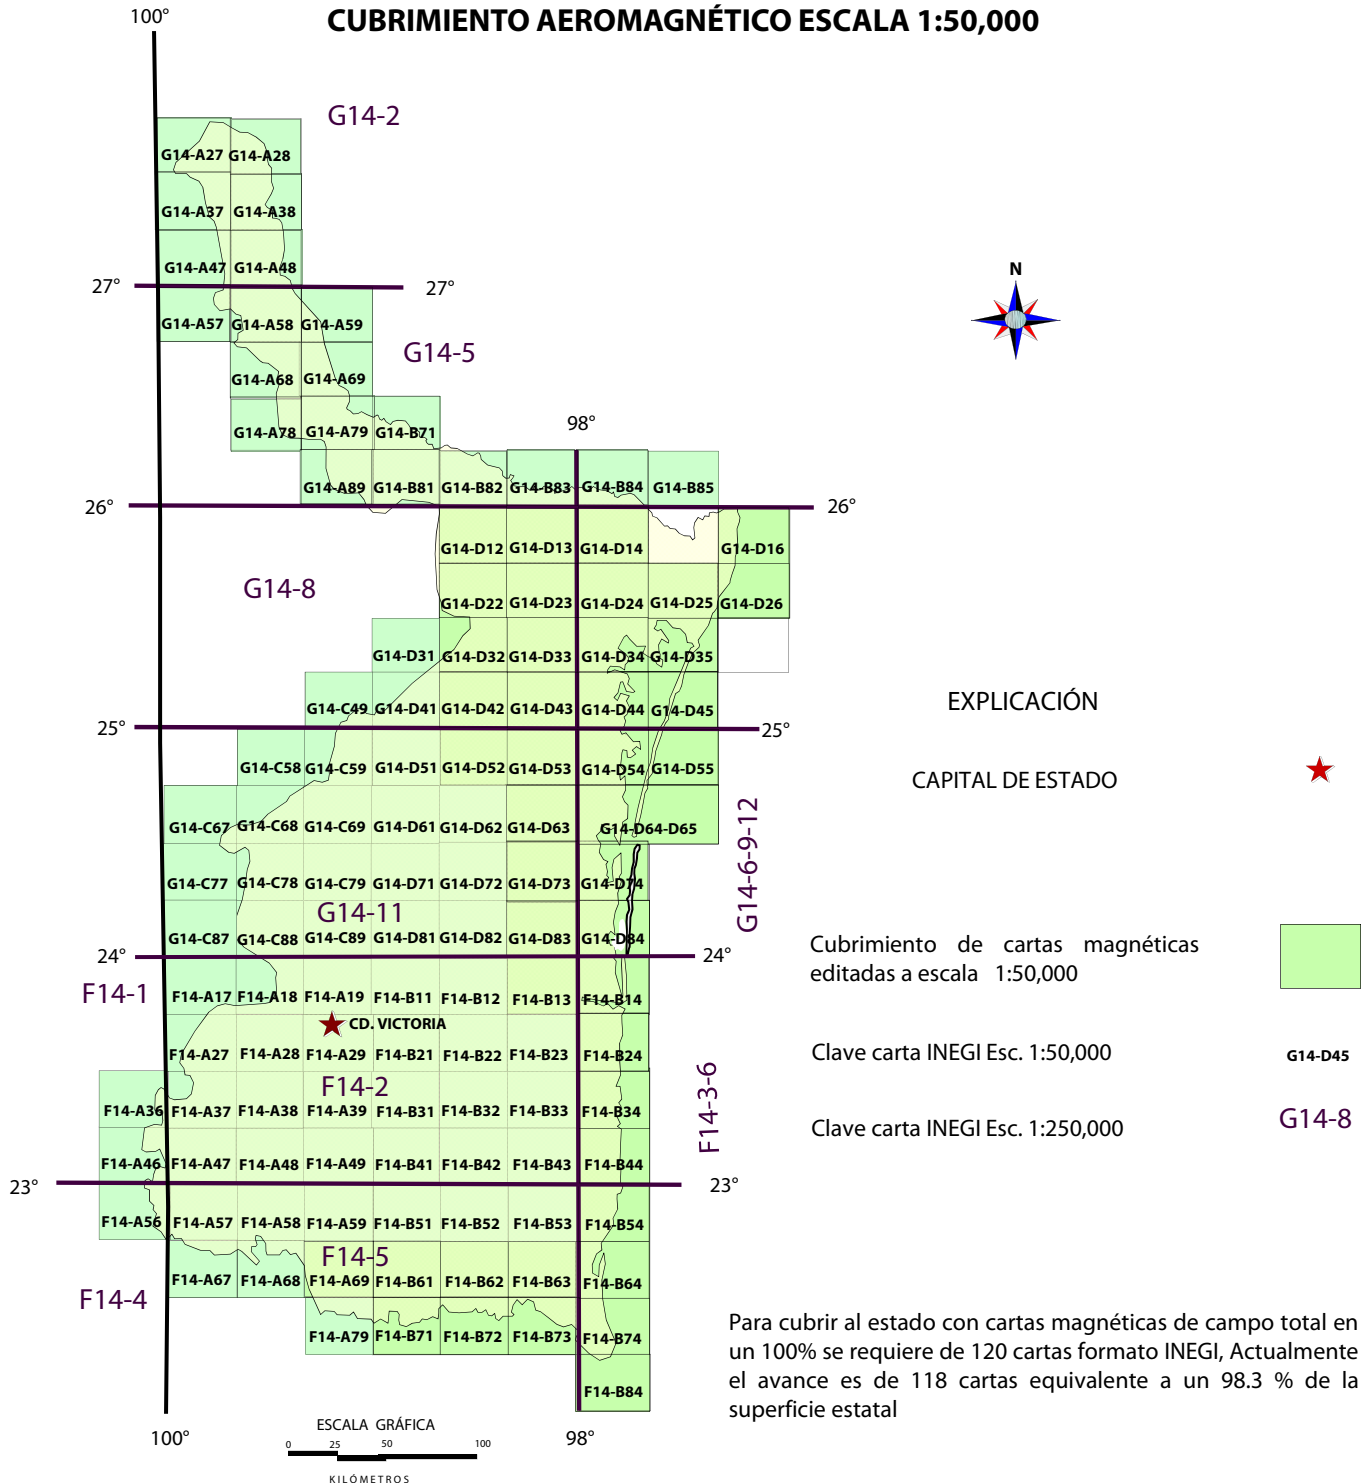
CUBRIMIENTO AEROMAGNÉTICO ESCALA 1:50,000

100°

G14-2

G14-A27 G14-A28
G14-A37 G14-A38
G14-A47 G14-A48

27° 27°

G14-A57 G14-A58 G14-A59

G14-5

G14-A68 G14-A69
G14-A78 G14-A79 G14-B71

98°

G14-A89 G14-B81 G14-B82 G14-B83 G14-B84 G14-B85

26° 26°

G14-D12 G14-D13 G14-D14 G14-D16

G14-8

G14-D22 G14-D23 G14-D24 G14-D25 G14-D26
G14-D31 G14-D32 G14-D33 G14-D34 G14-D35
G14-C49 G14-D41 G14-D42 G14-D43 G14-D44 G14-D45

25° 25°

G14-C58 G14-C59 G14-D51 G14-D52 G14-D53 G14-D54 G14-D55
G14-C67 G14-C68 G14-C69 G14-D61 G14-D62 G14-D63 G14-D64-D65
G14-C77 G14-C78 G14-C79 G14-D71 G14-D72 G14-D73 G14-D74

G14-11

G14-C87 G14-C88 G14-C89 G14-D81 G14-D82 G14-D83 G14-D84

G14-6-9-12

24° 24°

F14-1

F14-A17 F14-A18 F14-A19 F14-B11 F14-B12 F14-B13 F14-B14

CD. VICTORIA

F14-A27 F14-A28 F14-A29 F14-B21 F14-B22 F14-B23 F14-B24

F14-2

F14-A36 F14-A37 F14-A38 F14-A39 F14-B31 F14-B32 F14-B33 F14-B34

F14-3-6

F14-A46 F14-A47 F14-A48 F14-A49 F14-B41 F14-B42 F14-B43 F14-B44

23° 23°

F14-A56 F14-A57 F14-A58 F14-A59 F14-B51 F14-B52 F14-B53 F14-B54

F14-5

F14-A67 F14-A68 F14-A69 F14-B61 F14-B62 F14-B63 F14-B64

F14-4

F14-A79 F14-B71 F14-B72 F14-B73 F14-B74
F14-B84

100° 98°

ESCALA GRÁFICA
0 25 50 100
KILÓMETROS

N

EXPLICACIÓN

CAPITAL DE ESTADO

Cubrimiento de cartas magnéticas editadas a escala 1:50,000

Clave carta INEGI Esc. 1:50,000 G14-D45

Clave carta INEGI Esc. 1:250,000 G14-8

Para cubrir al estado con cartas magnéticas de campo total en un 100% se requiere de 120 cartas formato INEGI, Actualmente el avance es de 118 cartas equivalente a un 98.3 % de la superficie estatal